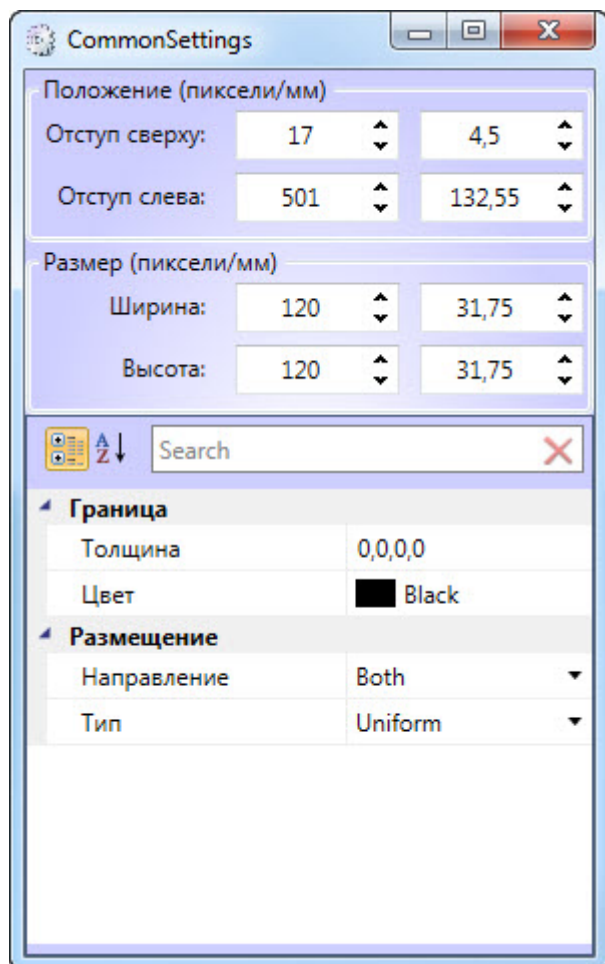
CommonSettings

Положение (пиксели/мм)

| | | |
|---|---|---|
| Отступ сверху: | 17 | 4,5 |
| Отступ слева: | 501 | 132,55 |

Размер (пиксели/мм)

| | | |
|---|---|---|
| Ширина: | 120 | 31,75 |
| Высота: | 120 | 31,75 |

Search

Граница

| | |
|---|---|
| Толщина | 0,0,0,0 |
| Цвет | Black |

Размещение

| | |
|---|---|
| Направление | Both |
| Тип | Uniform |